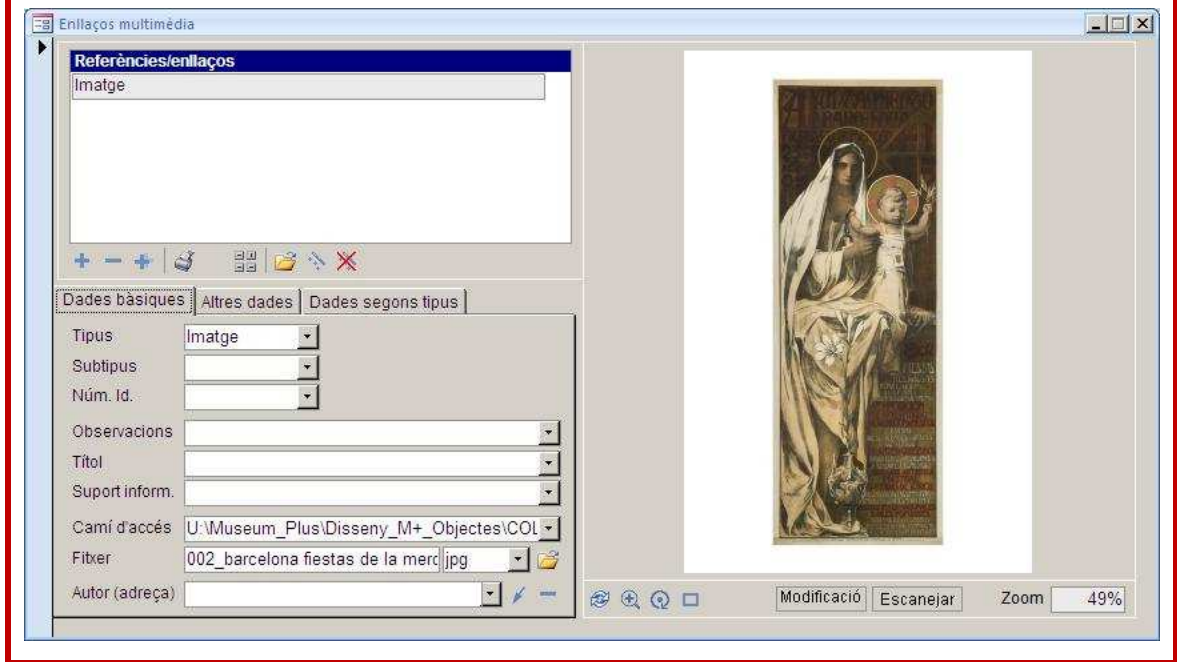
Enllaços multimèdia

Referències/enllaços

Imatge

Dades bàsiques | Altres dades | Dades segons tipus

Tipus Imatge

Subtipus

Núm. Id.

Observacions

Títol

Suport inform.

Camí d'accés U:\Museum_Plus\Disseny_M+_Objectes\COL

Fitxer 002_barcelona fiestas de la merc jpg

Autor (adreça)

Modificació Escanejar Zoom 49%